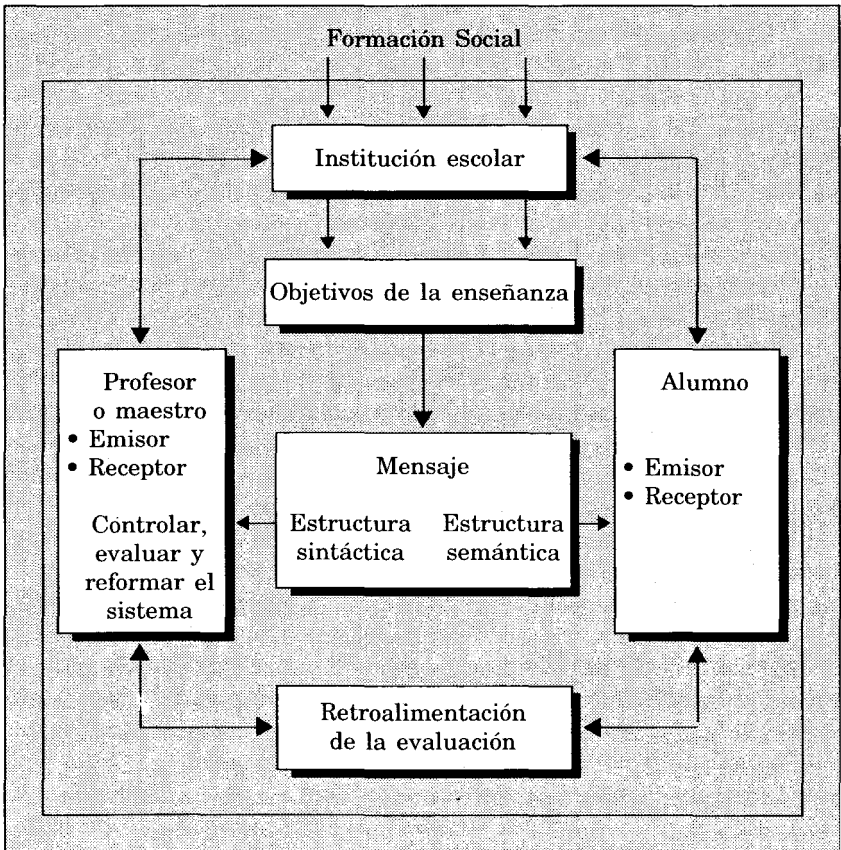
Formación Social

Institución escolar

Objetivos de la enseñanza

Profesor o maestro
• Emisor
• Receptor

Controlar, evaluar y reformar el sistema

Mensaje

Estructura sintáctica

Estructura semántica

Alumno
• Emisor
• Receptor

Retroalimentación de la evaluación